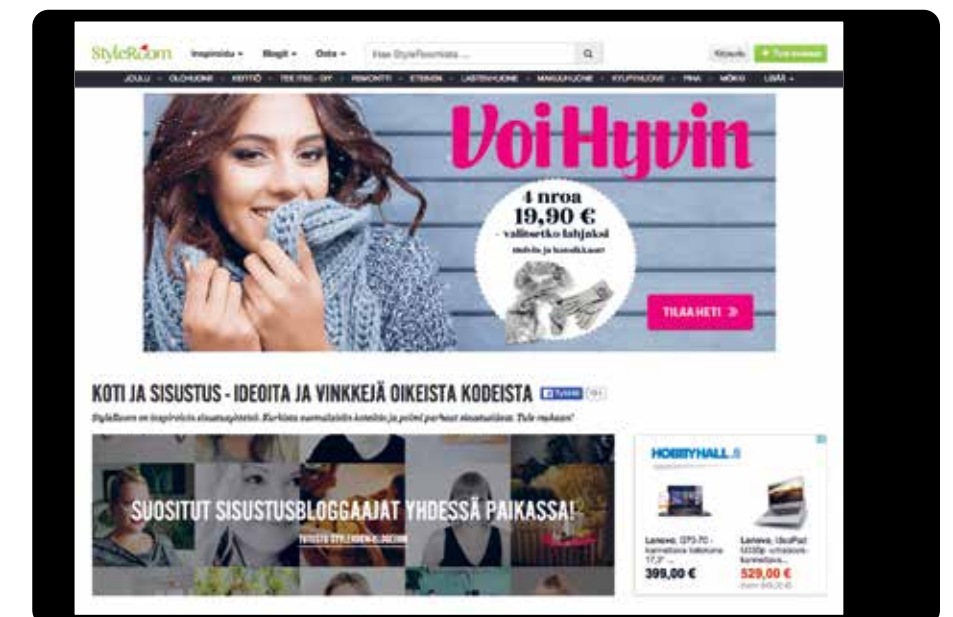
StyleRoom Inspiroidu ▾ Blogit ▾ Osta ▾ Hae StyleRoomista ... Kirjaudu + Tee sivusi

JOULU · OLOHUONE · KEITTIÖ · TEE ITSE - DIY · REMONTTI · ETEINEN · LASTENHUONE · MAKUUHUONE · KYLPYHUONE · PIHA · MÖKKI · LISÄÄ ▾

VoiHyvin

4 nroa 19,90 € - valitsetko lahjaksi

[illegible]

TILAA HETI ≫

KOTI JA SISUSTUS - IDEOITA JA VINKKEJÄ OIKEISTA KODEISTA

StyleRoom on inspiroiva sisustuspalvelu. Kurkista suomalaisiin koteihin ja poimi parhaat sisustusideat. Tule mukaan!

SUOSITUT SISUSTUSBLOGGAAJAT YHDESSÄ PAIKASSA!

TUTUSTU STYLEROOM-BLOGEIHIN

HOBBYHALL

Lenovo G70-70 - kannettava tietokone 17,3" ...
399,00 €

Lenovo IdeaPad U330p -ultrabook-kannettava ...
529,00 €
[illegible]